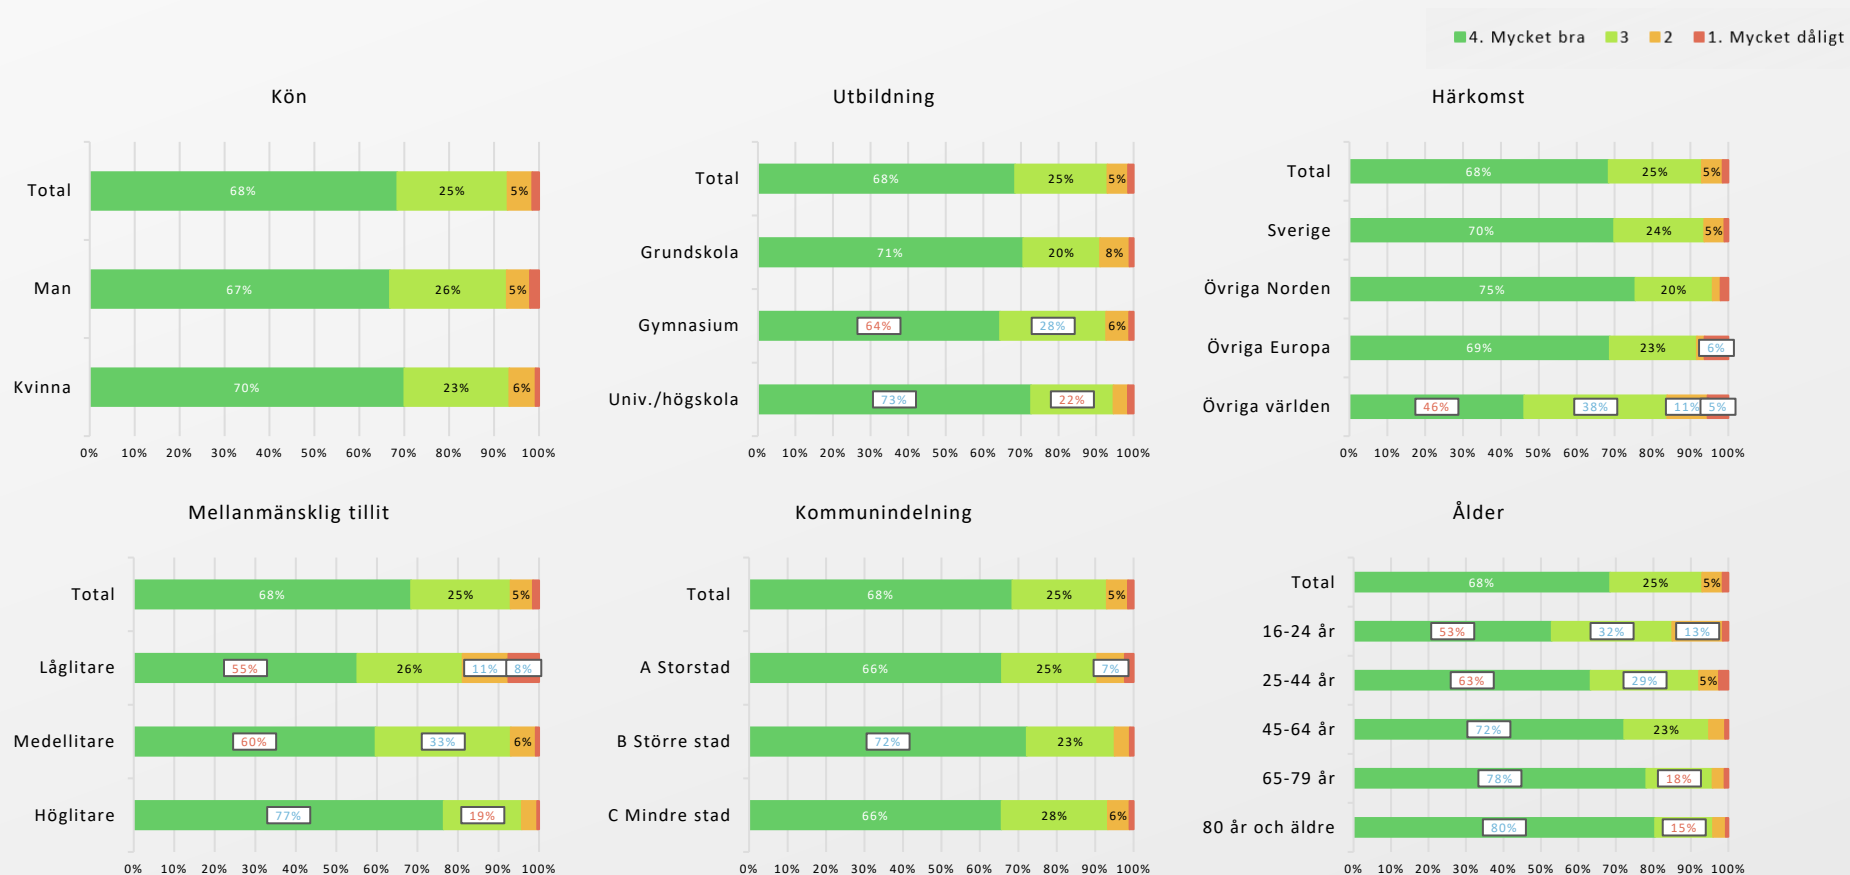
4. Mycket bra 3 2 1. Mycket dåligt

Kön

| | | | |
|---|---|---|---|
| Total | 68% | 25% | 5% |
| Man | 67% | 26% | 5% |
| Kvinna | 70% | 23% | 6% |

0% 10% 20% 30% 40% 50% 60% 70% 80% 90% 100%

Utbildning

| | | | |
|---|---|---|---|
| Total | 68% | 25% | 5% |
| Grundskola | 71% | 20% | 8% |
| Gymnasium | 64% | 28% | 6% |
| Univ./högskola | 73% | 22% | |

0% 10% 20% 30% 40% 50% 60% 70% 80% 90% 100%

Härkomst

| | | | | |
|---|---|---|---|---|
| Total | 68% | 25% | 5% | |
| Sverige | 70% | 24% | 5% | |
| Övriga Norden | 75% | 20% | | |
| Övriga Europa | 69% | 23% | 6% | |
| Övriga världen | 46% | 38% | 11% | 5% |

0% 10% 20% 30% 40% 50% 60% 70% 80% 90% 100%

Mellanmänsklig tillit

| | | | | |
|---|---|---|---|---|
| Total | 68% | 25% | 5% | |
| Låglitare | 55% | 26% | 11% | 8% |
| Medellitare | 60% | 33% | 6% | |
| Höglitare | 77% | 19% | | |

0% 10% 20% 30% 40% 50% 60% 70% 80% 90% 100%

Kommunindelning

| | | | |
|---|---|---|---|
| Total | 68% | 25% | 5% |
| A Storstad | 66% | 25% | 7% |
| B Större stad | 72% | 23% | |
| C Mindre stad | 66% | 28% | 6% |

0% 10% 20% 30% 40% 50% 60% 70% 80% 90% 100%

Ålder

| | | | |
|---|---|---|---|
| Total | 68% | 25% | 5% |
| 16-24 år | 53% | 32% | 13% |
| 25-44 år | 63% | 29% | 5% |
| 45-64 år | 72% | 23% | |
| 65-79 år | 78% | 18% | |
| 80 år och äldre | 80% | 15% | |

0% 10% 20% 30% 40% 50% 60% 70% 80% 90% 100%